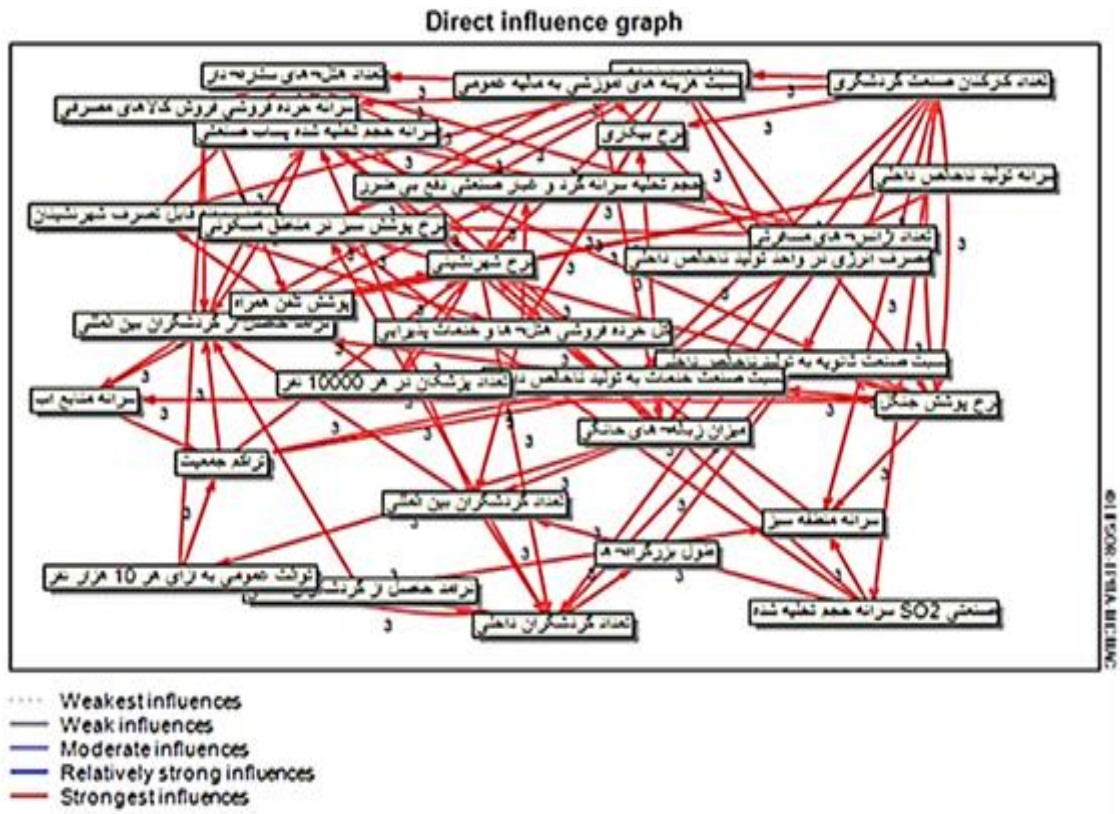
Direct influence graph

تعداد هتل‌های ستاره دار
نسبت هزینه های آموزشی به هزینه عمومی
تعداد کارکنان صنعت گردشگری
سرانه خرده فروشی فروش کالاهای مصرفی
نرخ بیکاری
سرانه حجم تخلیه شده پساب صنعتی
سرانه تولید ناخالص داخلی
حجم تخلیه سرانه گرد و غبار صنعتی دفع بی ضرر
قابل تصرف شهرنشینان
نرخ پوشش سبز در مناطق مسکونی
تعداد آژانس‌های مسافرتی
نرخ شهرنشینی
مصرف انرژی در واحد تولید ناخالص داخلی
پوشش تلفن همراه
درآمد حاصل از گردشگران بین المللی
کل خرده فروشی هتل‌ها و خدمات پذیرایی
نسبت صنعت ثانویه به تولید ناخالص داخلی
نسبت صنعت خدمات به تولید ناخالص داخلی
تعداد پزشکان در هر 10000 نفر
سرانه منابع آب
نرخ پوشش جنگل
میزان زباله‌های خانگی
تراکم جمعیت
تعداد گردشگران بین المللی
سرانه منطقه سبز
طول بزرگراه‌ها
توالت عمومی به ازای هر 10 هزار نفر
درآمد حاصل از گردشگران داخلی
صنعتی SO2 سرانه حجم تخلیه شده
تعداد گردشگران داخلی
3
© LIPSOR-EPITA-MICMAC

Weakest influences
Weak influences
Moderate influences
Relatively strong influences
Strongest influences